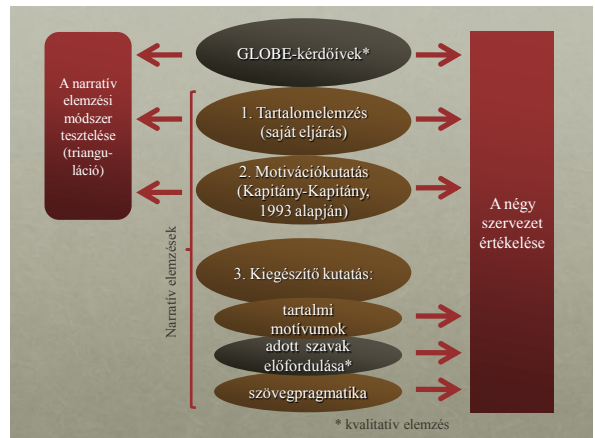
GLOBE-kérdőívek*

A narratív elemzési módszer tesztelése (trianguláció)

1. Tartalomelemzés (saját eljárás)

2. Motivációkutatás (Kapitány-Kapitány, 1993 alapján)

A négy szervezet értékelése

Narratív elemzések

3. Kiegészítő kutatás:

tartalmi motívumok

adott szavak előfordulása*

szövegpragmatika

* kvalitatív elemzés